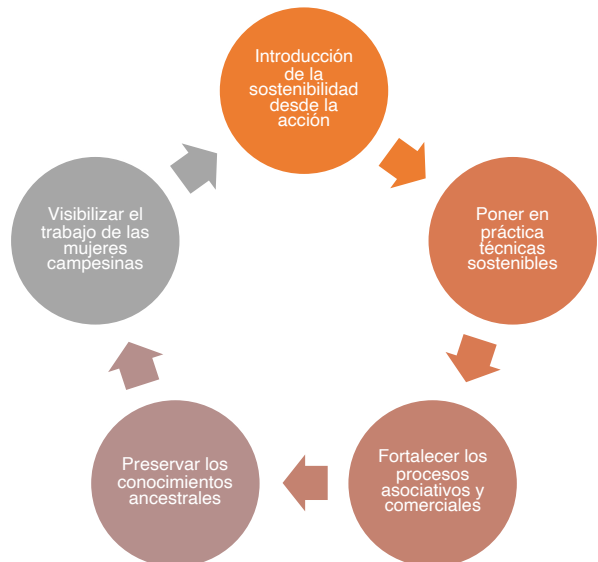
Introducción de la sostenibilidad desde la acción

Poner en práctica técnicas sostenibles

Fortalecer los procesos asociativos y comerciales

Preservar los conocimientos ancestrales

Visibilizar el trabajo de las mujeres campesinas